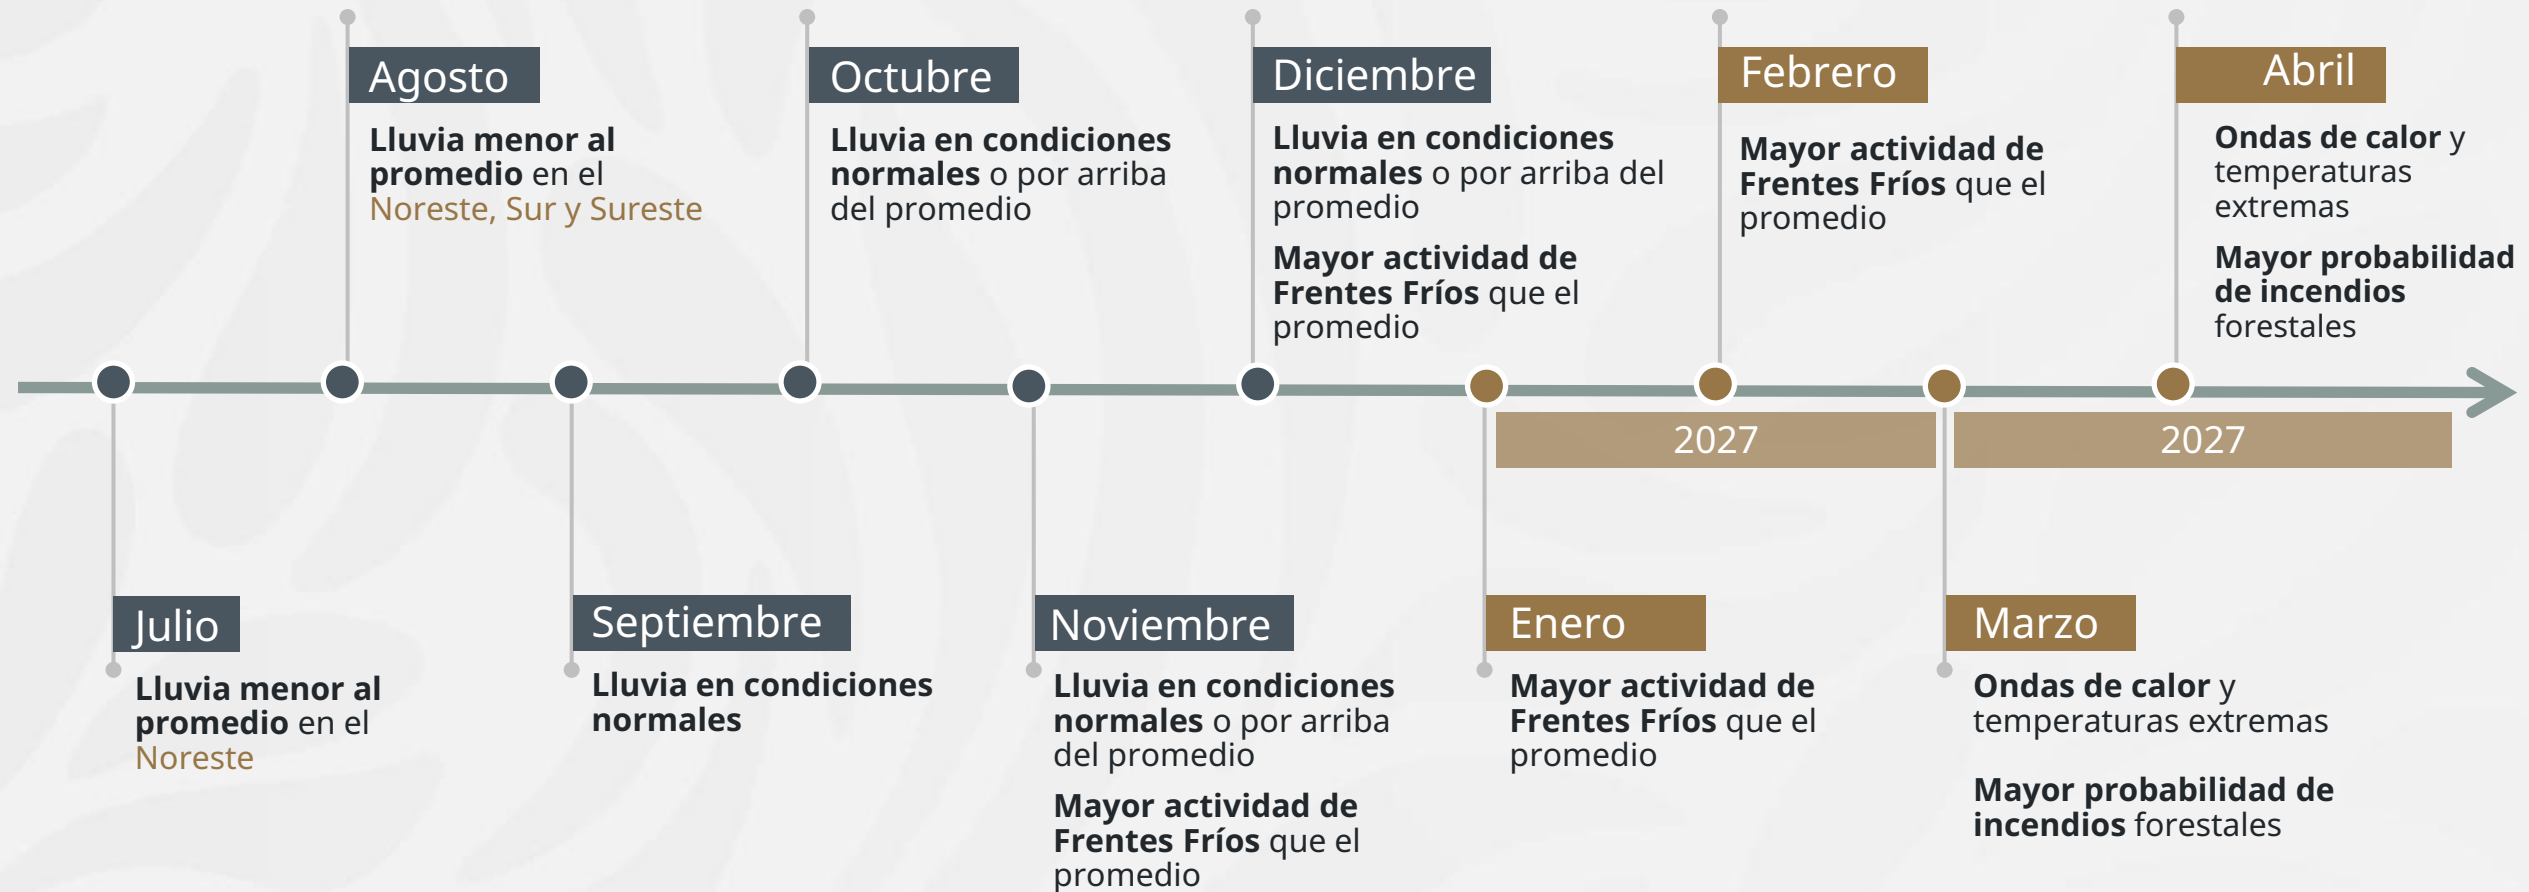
Julio

Lluvia menor al promedio en el Noreste

Agosto

Lluvia menor al promedio en el Noreste, Sur y Sureste

Septiembre

Lluvia en condiciones normales

Octubre

Lluvia en condiciones normales o por arriba del promedio

Noviembre

Lluvia en condiciones normales o por arriba del promedio

Mayor actividad de Frentes Fríos que el promedio

Diciembre

Lluvia en condiciones normales o por arriba del promedio

Mayor actividad de Frentes Fríos que el promedio

Enero

Mayor actividad de Frentes Fríos que el promedio

Febrero

Mayor actividad de Frentes Fríos que el promedio

2027

Marzo

Ondas de calor y temperaturas extremas

Mayor probabilidad de incendios forestales

Abril

Ondas de calor y temperaturas extremas

Mayor probabilidad de incendios forestales

2027